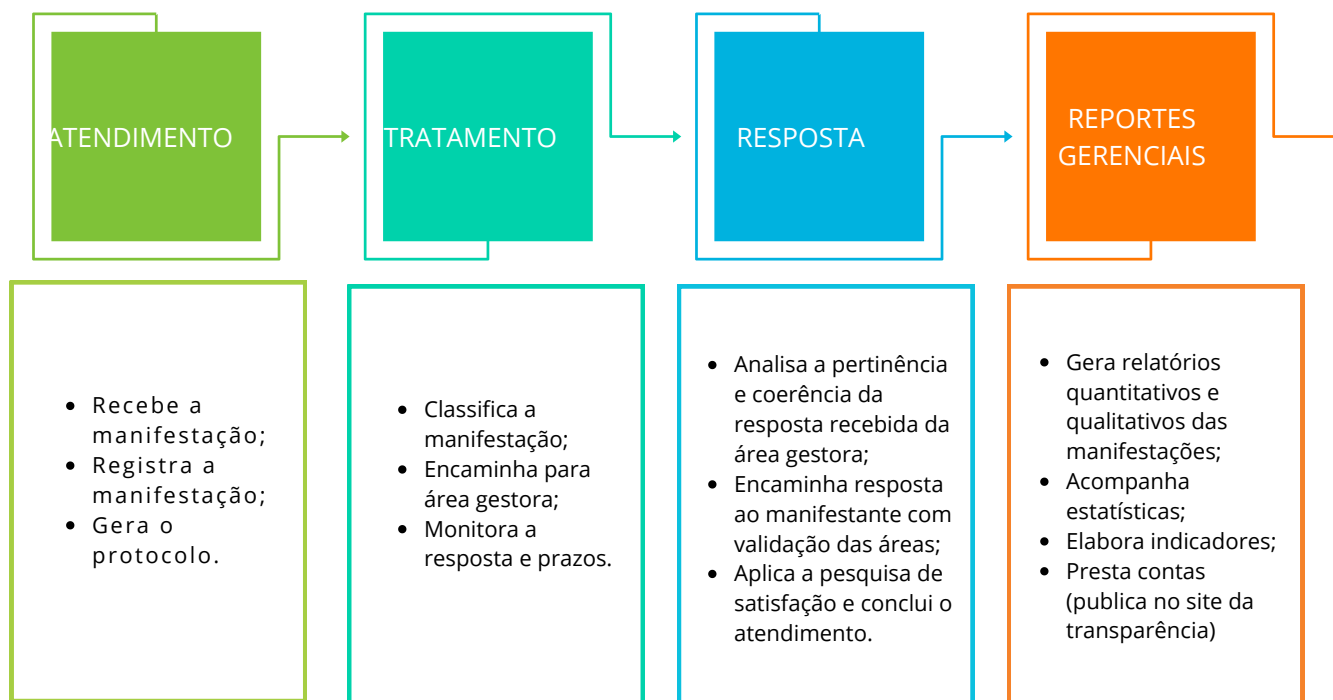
ATENDIMENTO

TRATAMENTO

RESPOSTA

REPORTES GERENCIAIS

- Recebe a manifestação;
- Registra a manifestação;
- Gera o protocolo.

- Classifica a manifestação;
- Encaminha para área gestora;
- Monitora a resposta e prazos.

- Analisa a pertinência e coerência da resposta recebida da área gestora;
- Encaminha resposta ao manifestante com validação das áreas;
- Aplica a pesquisa de satisfação e conclui o atendimento.

- Gera relatórios quantitativos e qualitativos das manifestações;
- Acompanha estatísticas;
- Elabora indicadores;
- Presta contas (publica no site da transparência)